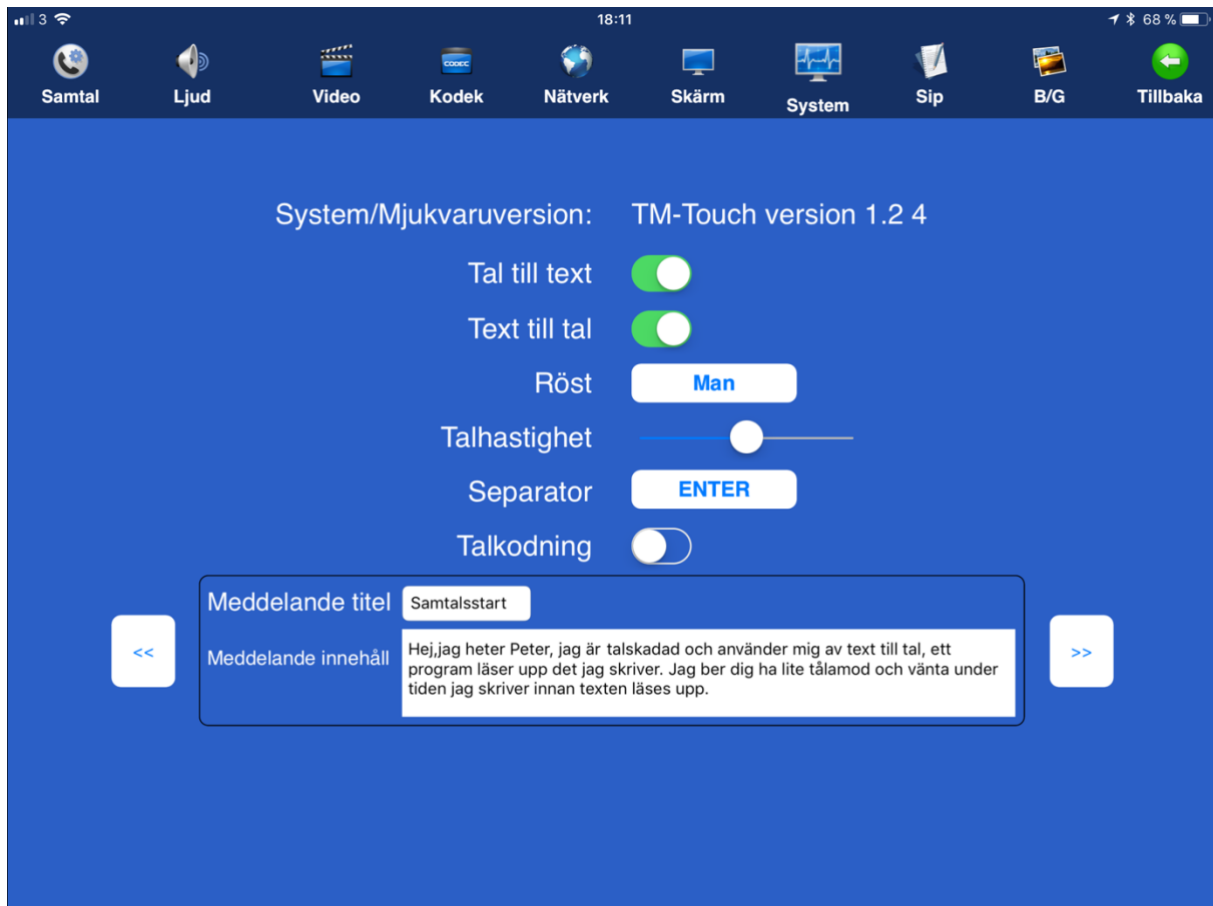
3 18:11 68 %

Samtal Ljud Video CODEC Kodek Nätverk Skärm System Sip B/G Tillbaka

System/Mjukvaruversion: TM-Touch version 1.2 4

Tal till text

Text till tal

Röst Man

Talhastighet

Separator ENTER

Talkodning

Meddelande titel Samtalsstart

Meddelande innehåll Hej,jag heter Peter, jag är talskadad och använder mig av text till tal, ett program läser upp det jag skriver. Jag ber dig ha lite tålamod och vänta under tiden jag skriver innan texten läses upp.

<<

>>